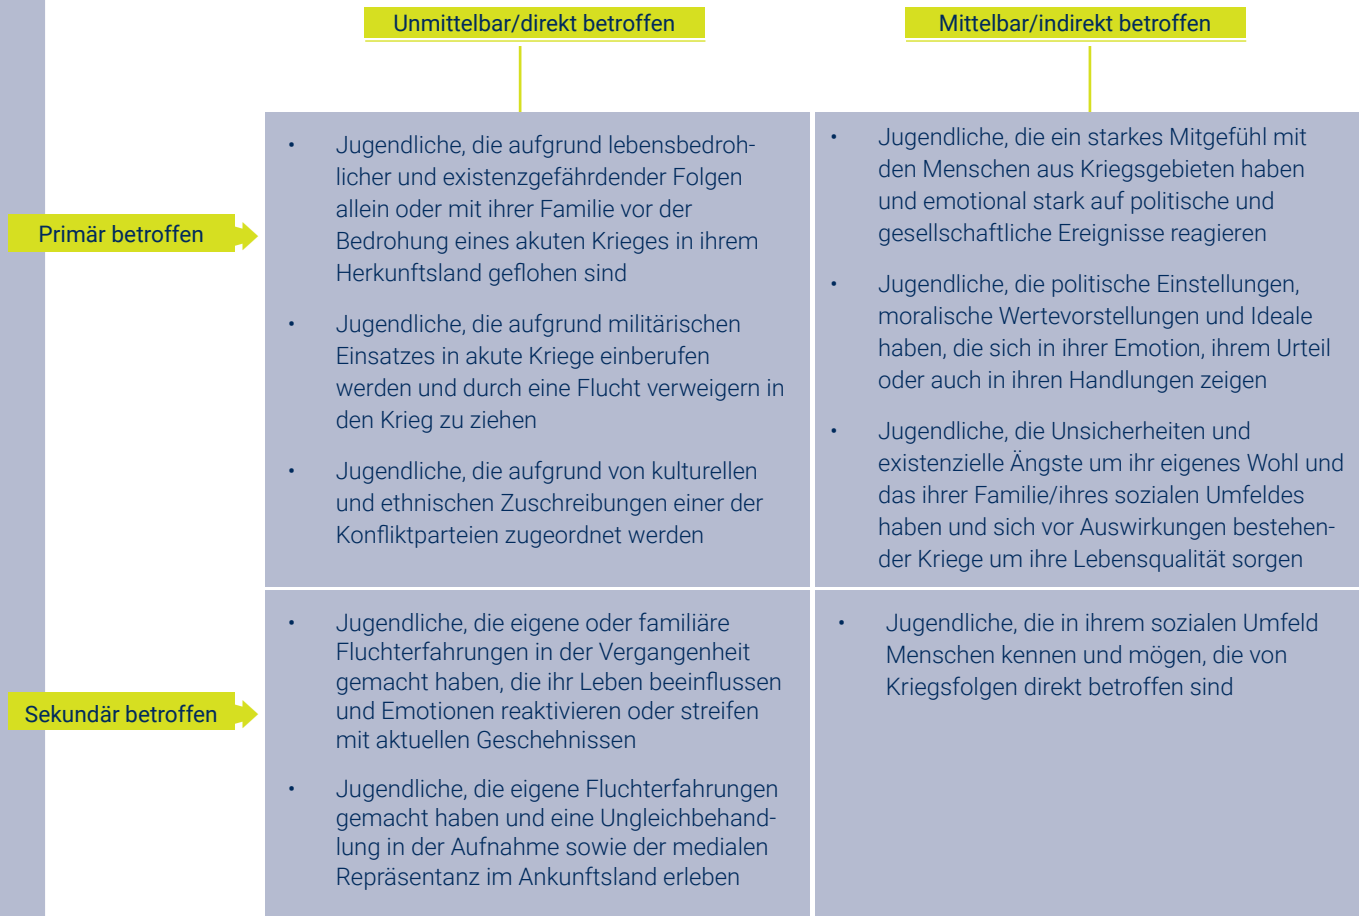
| | Unmittelbar/direkt betroffen | Mittelbar/indirekt betroffen |
|---|---|---|
| Primär betroffen | • Jugendliche, die aufgrund lebensbedrohlicher und existenzgefährdender Folgen allein oder mit ihrer Familie vor der Bedrohung eines akuten Krieges in ihrem Herkunftsland geflohen sind<br>• Jugendliche, die aufgrund militärischen Einsatzes in akute Kriege einberufen werden und durch eine Flucht verweigern in den Krieg zu ziehen<br>• Jugendliche, die aufgrund von kulturellen und ethnischen Zuschreibungen einer der Konfliktparteien zugeordnet werden | • Jugendliche, die ein starkes Mitgefühl mit den Menschen aus Kriegsgebieten haben und emotional stark auf politische und gesellschaftliche Ereignisse reagieren<br>• Jugendliche, die politische Einstellungen, moralische Wertevorstellungen und Ideale haben, die sich in ihrer Emotion, ihrem Urteil oder auch in ihren Handlungen zeigen<br>• Jugendliche, die Unsicherheiten und existenzielle Ängste um ihr eigenes Wohl und das ihrer Familie/ihres sozialen Umfeldes haben und sich vor Auswirkungen bestehender Kriege um ihre Lebensqualität sorgen |
| Sekundär betroffen | • Jugendliche, die eigene oder familiäre Fluchterfahrungen in der Vergangenheit gemacht haben, die ihr Leben beeinflussen und Emotionen reaktivieren oder streifen mit aktuellen Geschehnissen<br>• Jugendliche, die eigene Fluchterfahrungen gemacht haben und eine Ungleichbehandlung in der Aufnahme sowie der medialen Repräsentanz im Ankunftsland erleben | • Jugendliche, die in ihrem sozialen Umfeld Menschen kennen und mögen, die von Kriegsfolgen direkt betroffen sind |